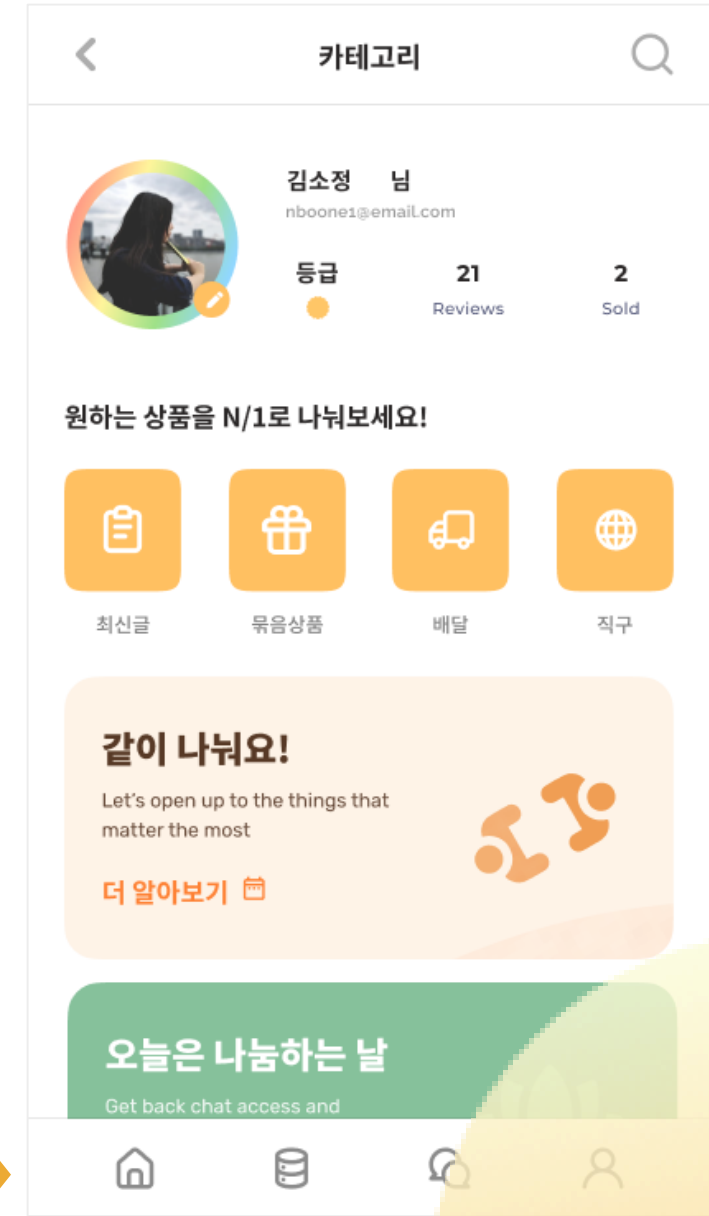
카테고리

김소정 님
nboone1@email.com

등급

21
Reviews

2
Sold

원하는 상품을 N/1로 나눠보세요!

최신글

묶음상품

배달

직구

같이 나눠요!
Let's open up to the things that matter the most
더 알아보기

오늘은 나눔하는 날
Get back chat access and